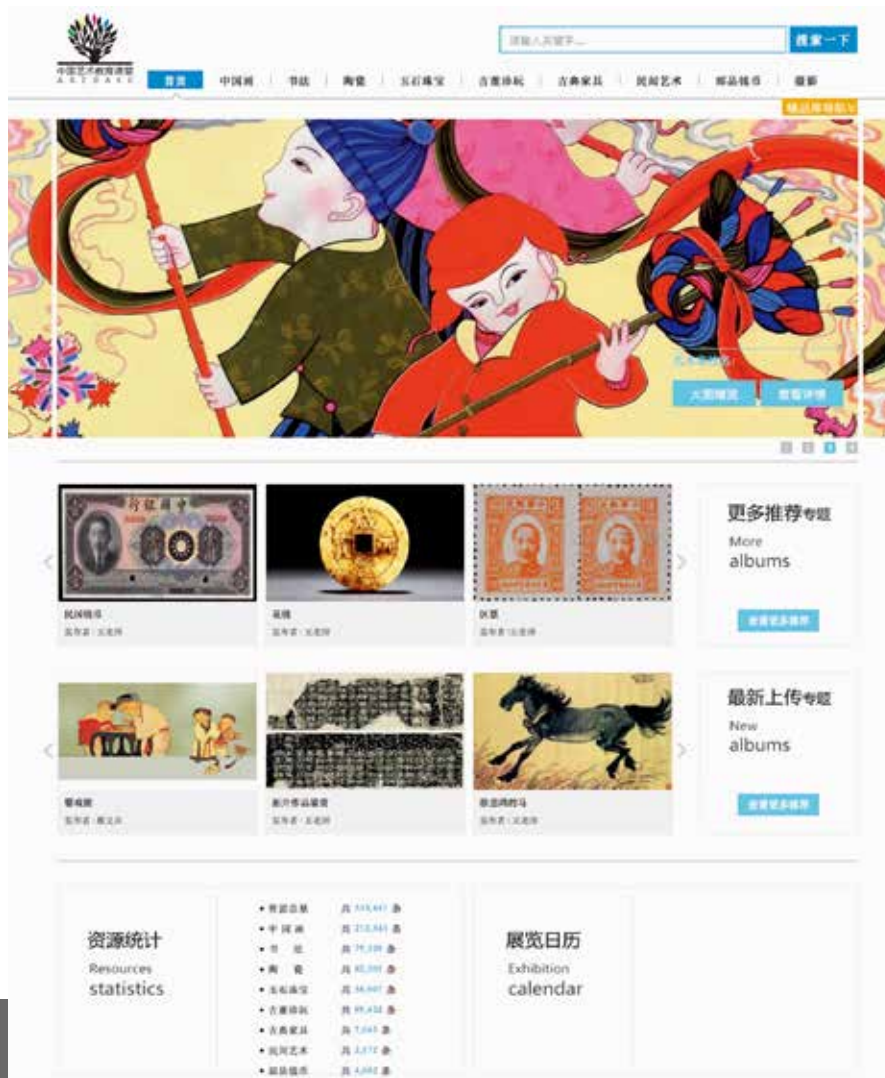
中国艺术教育资源

ARTBASE

请输入关键字...

搜索一下

首页 | 中国画 | 书法 | 陶瓷 | 玉石珠宝 | 古董珍玩 | 古典家具 | 民间艺术 | 邮品钱币 | 摄影

精品推荐

大图浏览

查看详情

民国钱币

发布者：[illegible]

花钱

发布者：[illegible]

民票

发布者：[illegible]

更多推荐专题

More

albums

查看更多推荐

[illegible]

发布者：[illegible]

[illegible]

发布者：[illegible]

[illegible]

发布者：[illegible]

最新上传专题

New

albums

查看更多推荐

资源统计

Resources

statistics

• 资源总量 共 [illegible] 条

• 中国画 共 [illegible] 条

• 书法 共 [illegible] 条

• 陶瓷 共 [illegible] 条

• 玉石珠宝 共 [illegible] 条

• 古董珍玩 共 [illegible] 条

• 古典家具 共 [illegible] 条

• 民间艺术 共 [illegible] 条

• 邮品钱币 共 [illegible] 条

展览日历

Exhibition

calendar